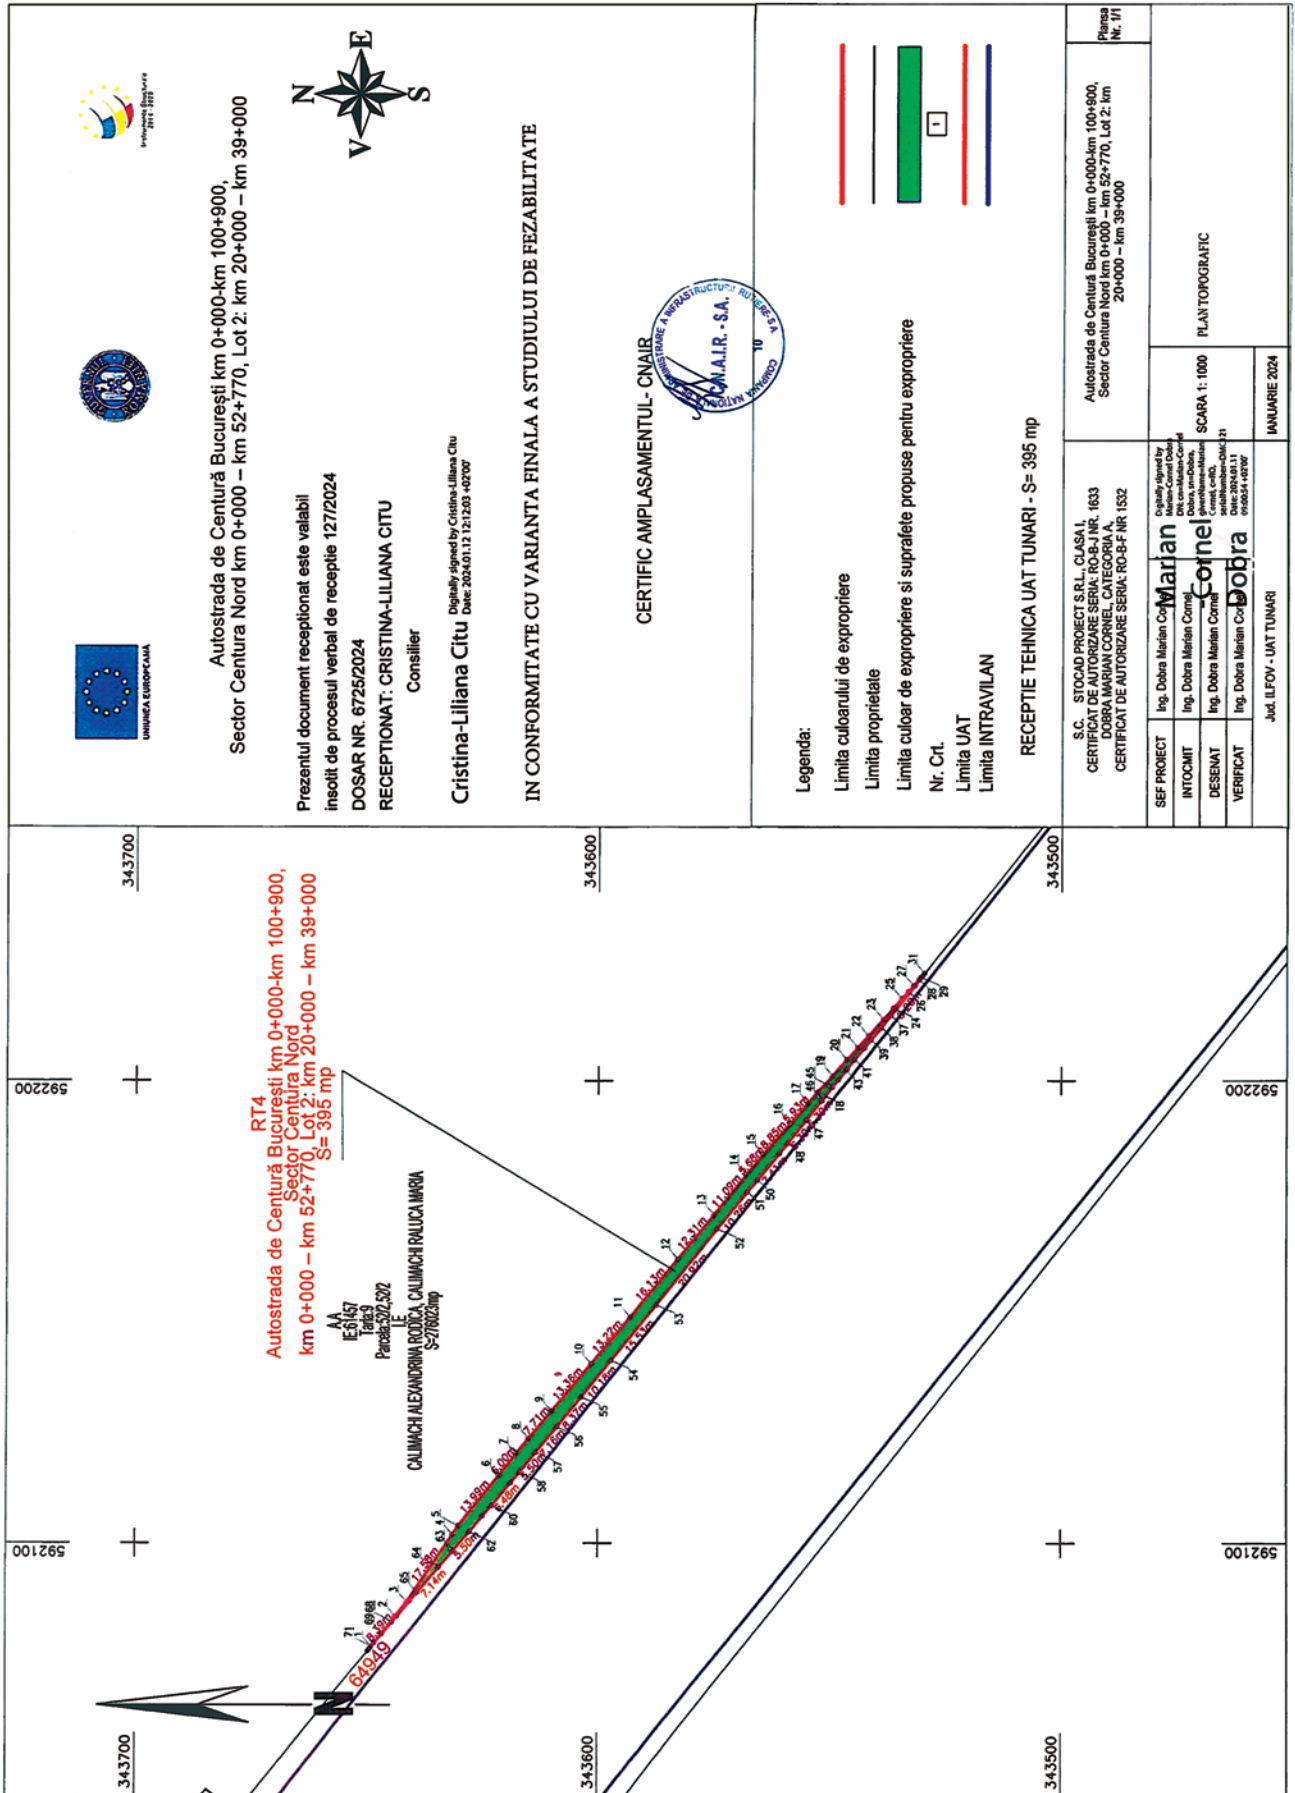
UNIUNEA EUROPEANĂ

Instrumente Structurale 2014-2020

Autostrada de Centură București km 0+000-km 100+900, Sector Centura Nord km 0+000 – km 52+770, Lot 2: km 20+000 – km 39+000

N
E
S
V

Prezentul document receptionat este valabil insotit de procesul verbal de receptie 127/2024
DOSAR NR. 6725/2024
RECEPTIONAT: CRISTINA-LILIANA CITU
Consilier

Cristina-Liliana Citu Digitally signed by Cristina-Liliana Citu Date: 2024.01.12 12:12:03 +02'00'

IN CONFORMITATE CU VARIANTA FINALA A STUDIULUI DE FEZABILITATE

CERTIFIC AMPLASAMENTUL- CNAIR

COMPANIA NAȚIONALĂ DE ADMINISTRARE A INFRASTRUCTURII RUTIERE S.A.
C.N.A.I.R. - S.A.
10

Legenda:
Limita culoarului de expropriere
Limita proprietate
Limita culoar de expropriere si suprafete propuse pentru expropriere
Nr. Crt. 1
Limita UAT
Limita INTRAVILAN

RECEPTIE TEHNICA UAT TUNARI - S= 395 mp

S.C. STOCAD PROIECT S.R.L. CLASA I,
CERTIFICAT DE AUTORIZARE SERIA: RO-B-J NR. 1633
DOBRA MARIAN CORNEL, CATEGORIA A,
CERTIFICAT DE AUTORIZARE SERIA: RO-B-F NR 1532

| SEF PROIECT | Ing. Dobra Marian Cornel |
|---|---|
| INTOCMIT | Ing. Dobra Marian Cornel |
| DESENAT | Ing. Dobra Marian Cornel |
| VERIFICAT | Ing. Dobra Marian Cornel |

Marian Cornel Dobra Digitally signed by Marian-Cornel Dobra Date: 2024.01.11

Jud. ILFOV - UAT TUNARI

Autostrada de Centura Bucuresti km 0+000-km 100+900, Sector Centura Nord km 0+000 – km 52+770, Lot 2: km 20+000 – km 39+000

Plansa Nr. 1/1

SCARA 1: 1000
PLAN TOPOGRAFIC
IANUARIE 2024

343700
343600
343500
592200
592100

RT4
Autostrada de Centură București km 0+000-km 100+900, Sector Centura Nord km 0+000 – km 52+770, Lot 2: km 20+000 – km 39+000
S= 395 mp

AA
IE:61457
Tarla:9
Parcela:52/2,52/2
LE
CALIMACHI ALEXANDRINA RODICA, CALIMACHI RALUCA MARIA
S=27602mp

64949
6968
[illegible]